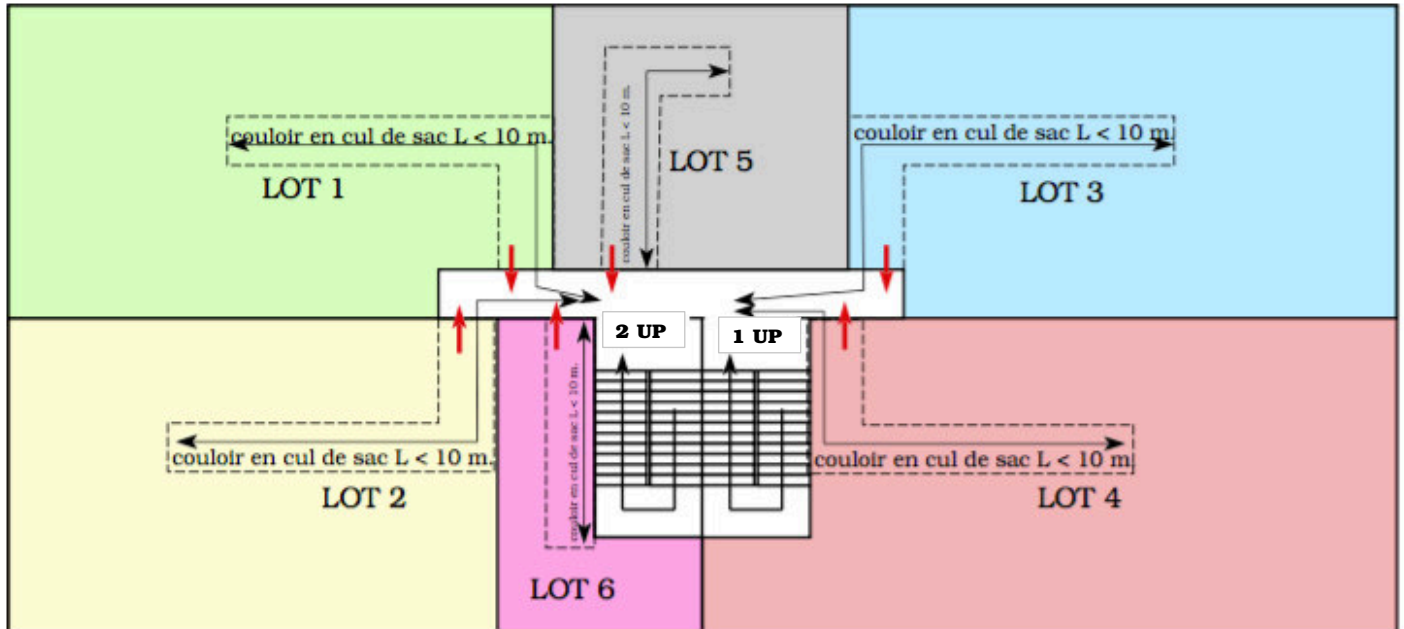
couloir en cul de sac L < 10 m.

LOT 1

couloir en cul de sac L < 10 m.

LOT 5

couloir en cul de sac L < 10 m

LOT 3

2 UP

1 UP

couloir en cul de sac L < 10 m.

couloir en cul de sac L < 10 m.

couloir en cul de sac L < 10 m

LOT 2

LOT 4

LOT 6